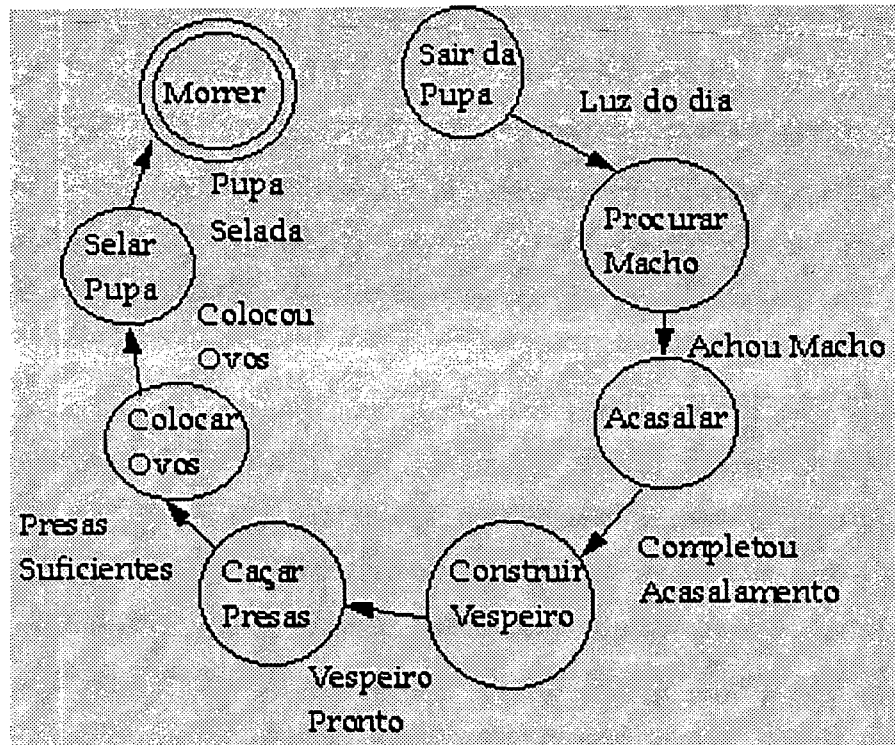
Sair da Pupa

Luz do dia

Procurar Macho

Achou Macho

Acasalar

Completou Acasalamento

Construir Vespeiro

Vespeiro Pronto

Caçar Presas

Presas Suficientes

Colocar Ovos

Colocou Ovos

Selar Pupa

Pupa Selada

Morrer